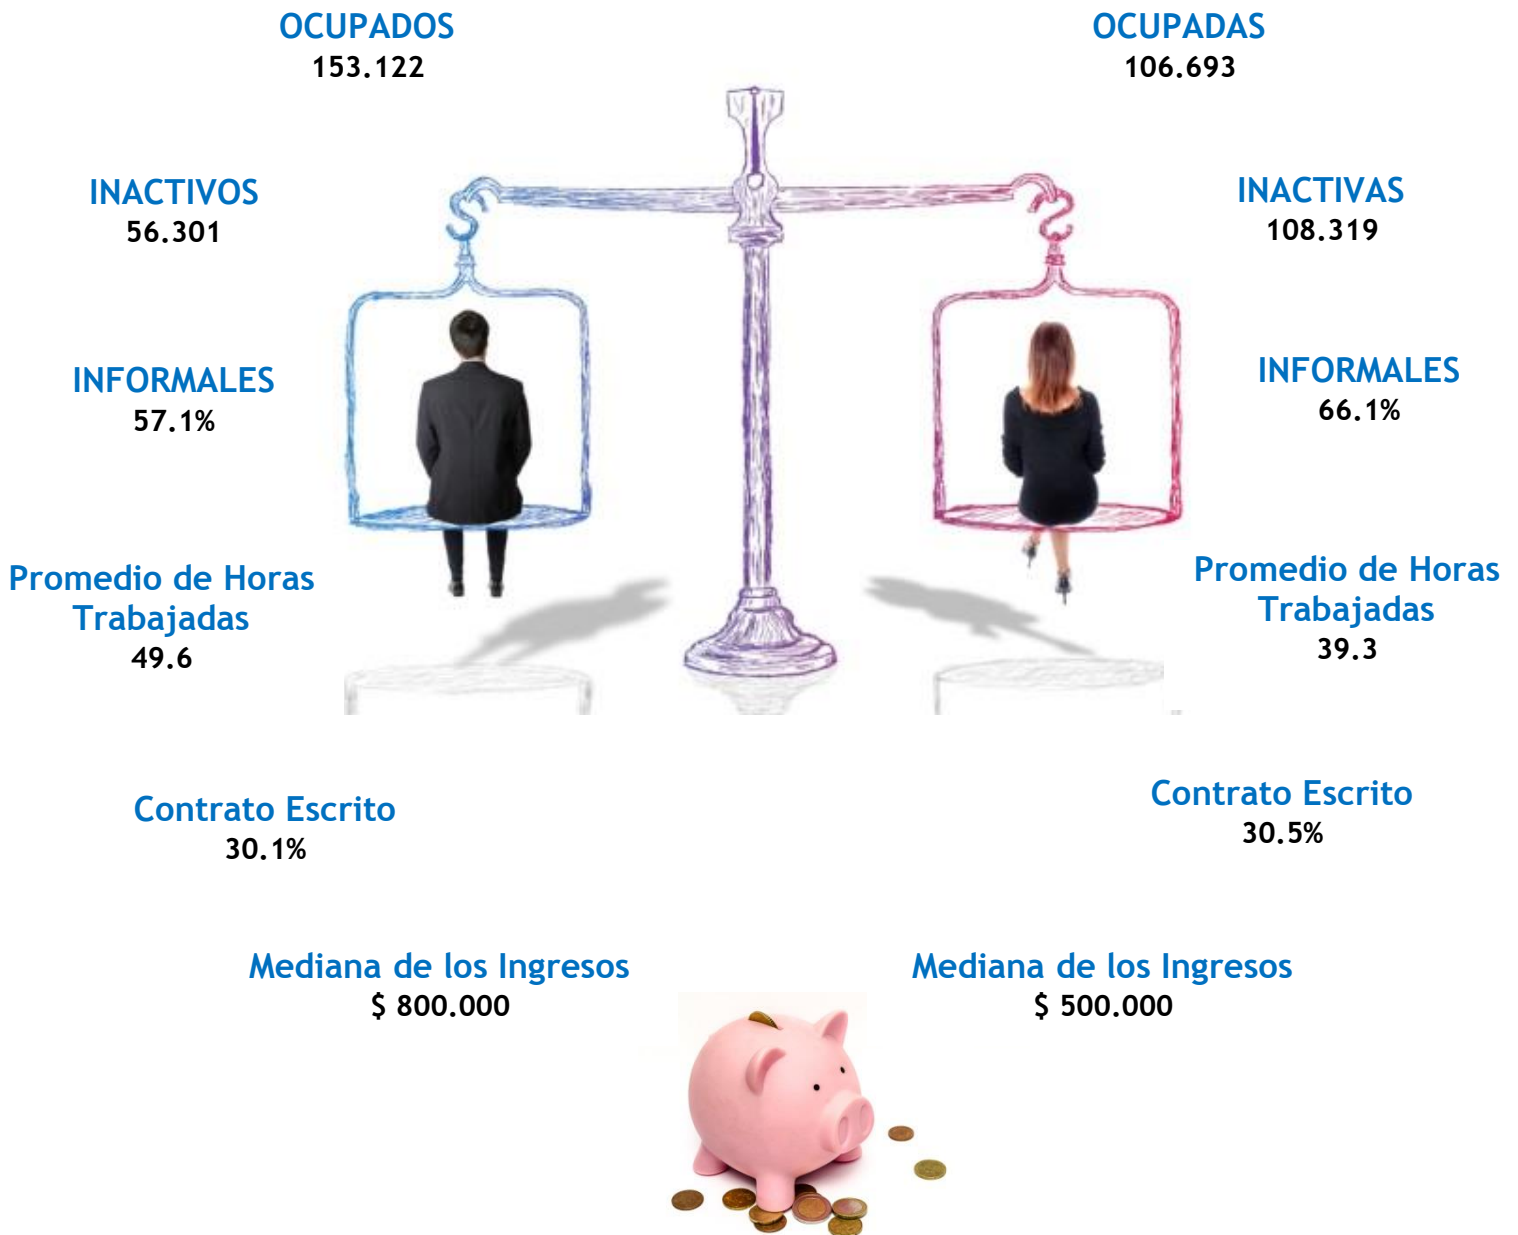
OCUPADOS
153.122

INACTIVOS
56.301

INFORMALES
57.1%

Promedio de Horas Trabajadas
49.6

Contrato Escrito
30.1%

Mediana de los Ingresos
$ 800.000

OCUPADAS
106.693

INACTIVAS
108.319

INFORMALES
66.1%

Promedio de Horas Trabajadas
39.3

Contrato Escrito
30.5%

Mediana de los Ingresos
$ 500.000